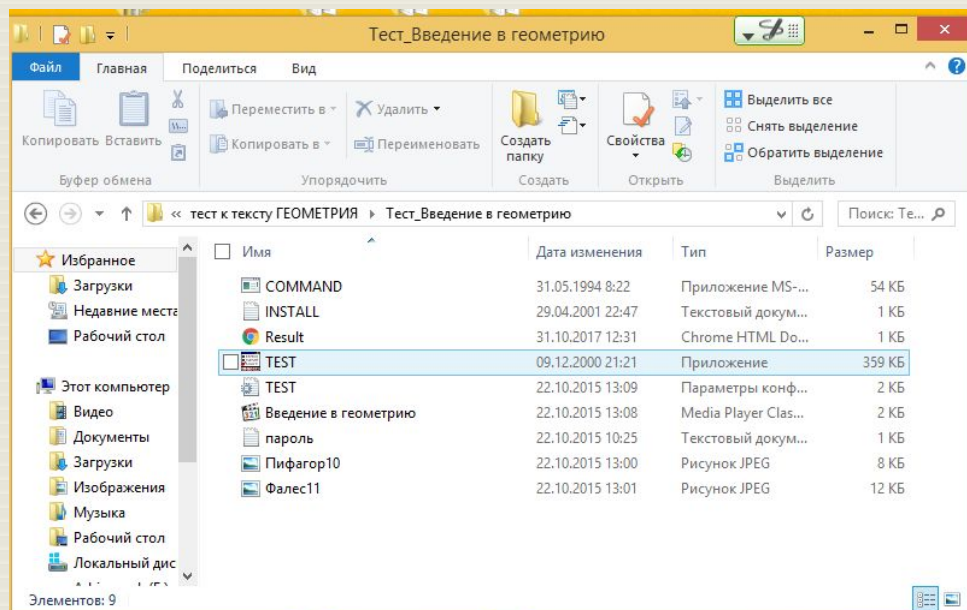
Тест_Введение в геометрию

Файл | Главная | Поделиться | Вид

Копировать | Вставить | Буфер обмена

Переместить в | Копировать в | Удалить | Переименовать | Упорядочить

Создать папку | Создать

Свойства | Открыть

Выделить все | Снять выделение | Обратить выделение | Выделить

« тест к тексту ГЕОМЕТРИЯ ▸ Тест_Введение в геометрию

Поиск: Те...

Избранное
Загрузки
Недавние места
Рабочий стол

Этот компьютер
Видео
Документы
Загрузки
Изображения
Музыка
Рабочий стол
Локальный дис

| Имя | Дата изменения | Тип | Размер |
|---|---|---|---|
| COMMAND | 31.05.1994 8:22 | Приложение MS-... | 54 КБ |
| INSTALL | 29.04.2001 22:47 | Текстовый докум... | 1 КБ |
| Result | 31.10.2017 12:31 | Chrome HTML Do... | 1 КБ |
| TEST | 09.12.2000 21:21 | Приложение | 359 КБ |
| TEST | 22.10.2015 13:09 | Параметры конф... | 2 КБ |
| Введение в геометрию | 22.10.2015 13:08 | Media Player Clas... | 2 КБ |
| пароль | 22.10.2015 10:25 | Текстовый докум... | 1 КБ |
| Пифагор10 | 22.10.2015 13:00 | Рисунок JPEG | 8 КБ |
| Фалес11 | 22.10.2015 13:01 | Рисунок JPEG | 12 КБ |

Элементов: 9